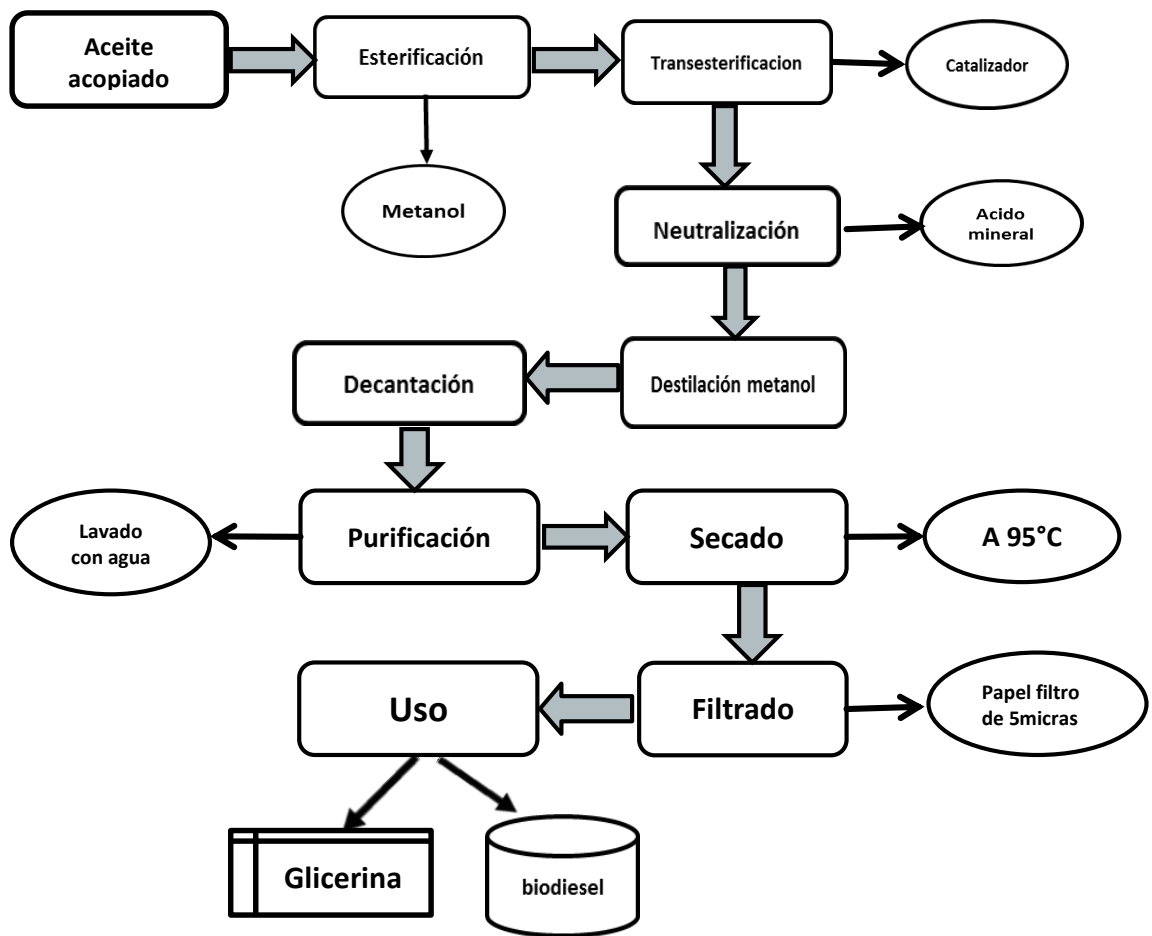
Aceite acopiado

Esterificación

Transesterificacion

Catalizador

Metanol

Neutralización

Acido mineral

Decantación

Destilación metanol

Lavado con agua

Purificación

Secado

A 95°C

Uso

Filtrado

Papel filtro de 5micras

Glicerina

biodiesel